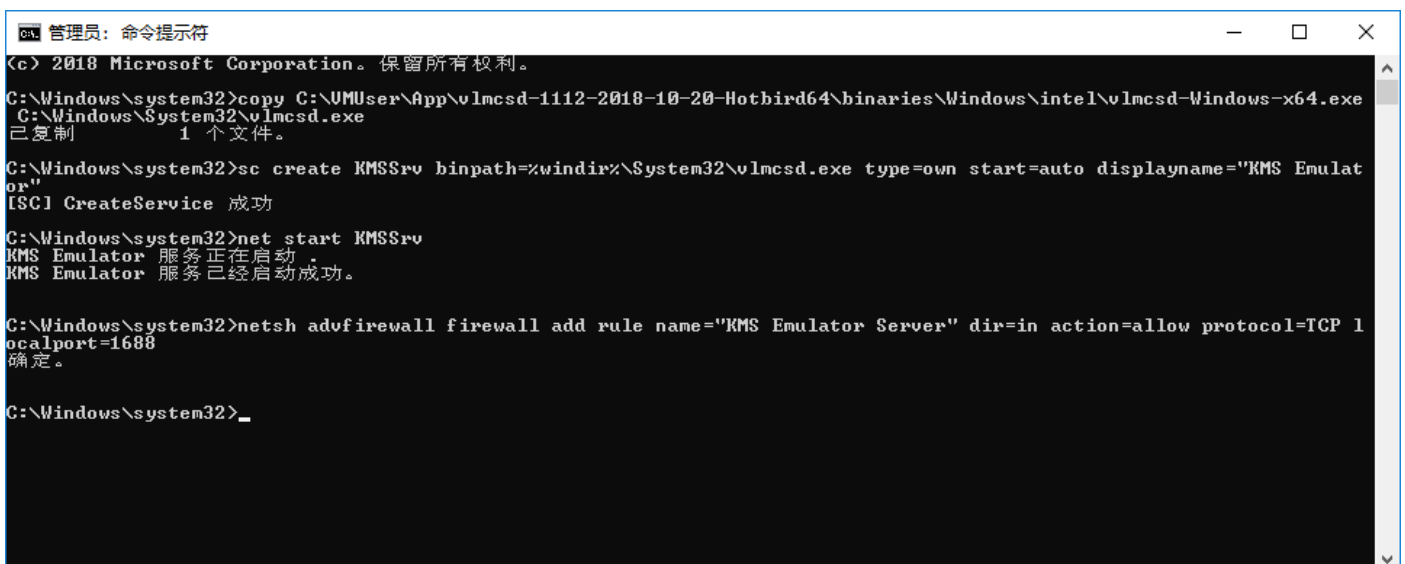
管理员: 命令提示符

(c) 2018 Microsoft Corporation。保留所有权利。

C:\Windows\system32>copy C:\VMUser\App\vlmcsd-1112-2018-10-20-Hotbird64\binaries\Windows\intel\vlmcsd-Windows-x64.exe C:\Windows\System32\vlmcsd.exe
已复制         1 个文件。

C:\Windows\system32>sc create KMSSrv binpath=%windir%\System32\vlmcsd.exe type=own start=auto displayname="KMS Emulator"
[SC] CreateService 成功

C:\Windows\system32>net start KMSSrv
KMS Emulator 服务正在启动 .
KMS Emulator 服务已经启动成功。

C:\Windows\system32>netsh advfirewall firewall add rule name="KMS Emulator Server" dir=in action=allow protocol=TCP localport=1688
确定。

C:\Windows\system32>_